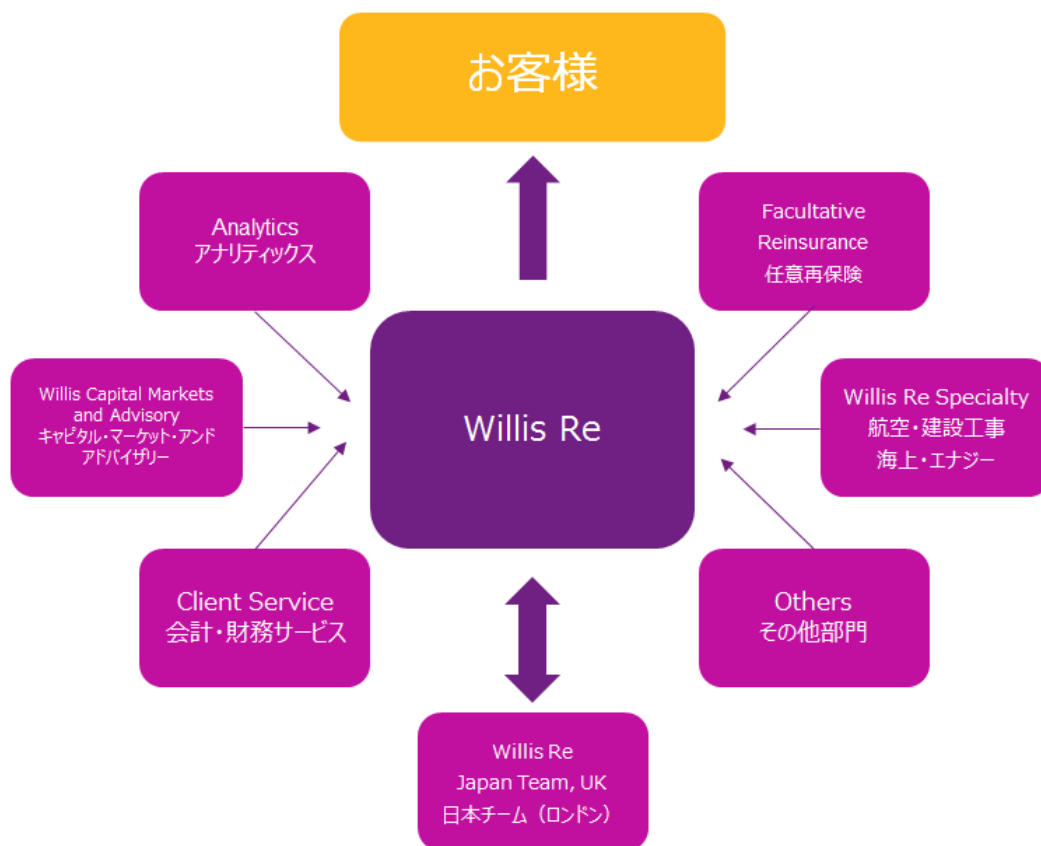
お客様

Analytics
アナリティックス

Facultative
Reinsurance
任意再保険

Willis Capital Markets and Advisory
キャピタル・マーケット・アンド アドバイザリー

Willis Re

Willis Re Specialty
航空・建設工事
海上・エナジー

Client Service
会計・財務サービス

Others
その他部門

Willis Re
Japan Team, UK
日本チーム（ロンドン）